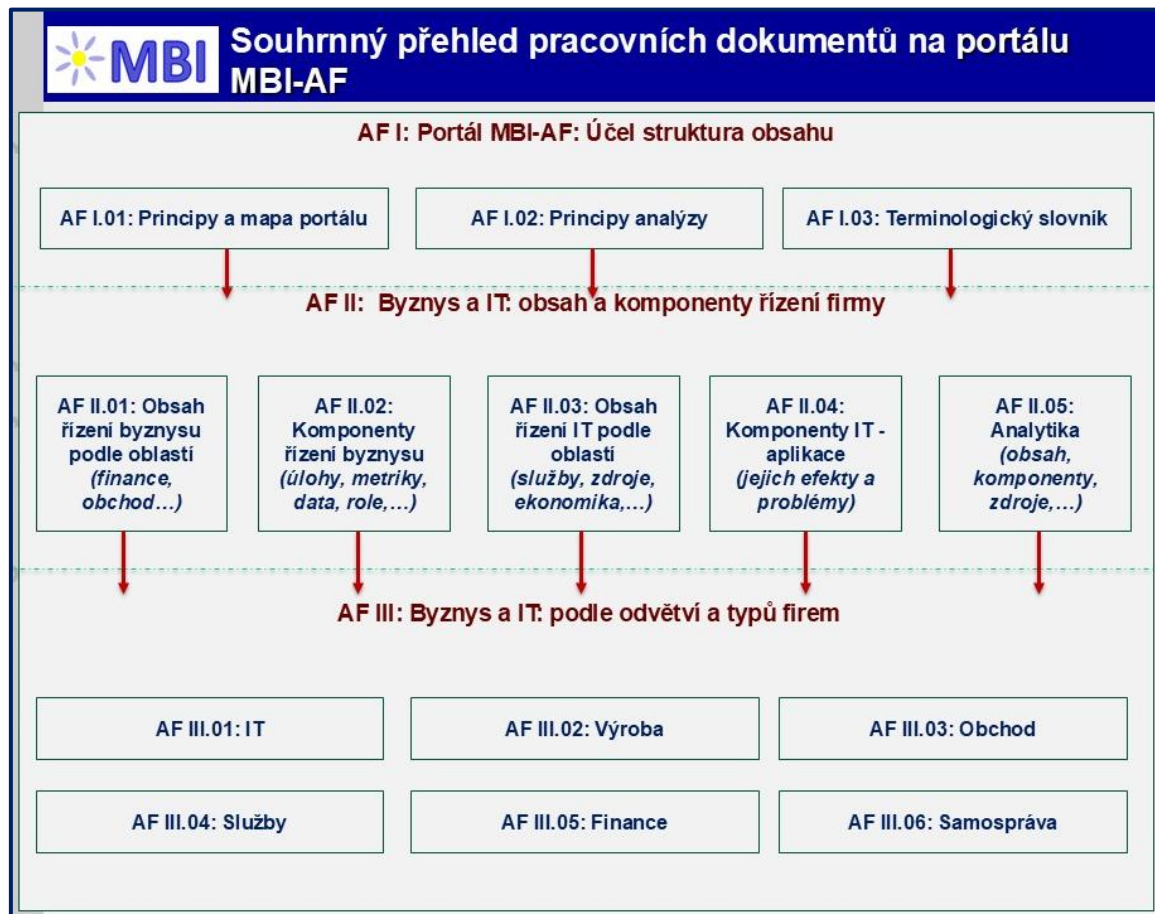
MBI Souhrnný přehled pracovních dokumentů na portálu MBI-AF

AF I: Portál MBI-AF: Účel struktura obsahu

AF I.01: Principy a mapa portálu

AF I.02: Principy analýzy

AF I.03: Terminologický slovník

AF II: Byznys a IT: obsah a komponenty řízení firmy

AF II.01: Obsah řízení byznysu podle oblastí *(finance, obchod…)*

AF II.02: Komponenty řízení byznysu *(úlohy, metriky, data, role,…)*

AF II.03: Obsah řízení IT podle oblastí *(služby, zdroje, ekonomika,…)*

AF II.04: Komponenty IT - aplikace *(jejich efekty a problémy)*

AF II.05: Analytika *(obsah, komponenty, zdroje,…)*

AF III: Byznys a IT: podle odvětví a typů firem

AF III.01: IT

AF III.02: Výroba

AF III.03: Obchod

AF III.04: Služby

AF III.05: Finance

AF III.06: Samospráva